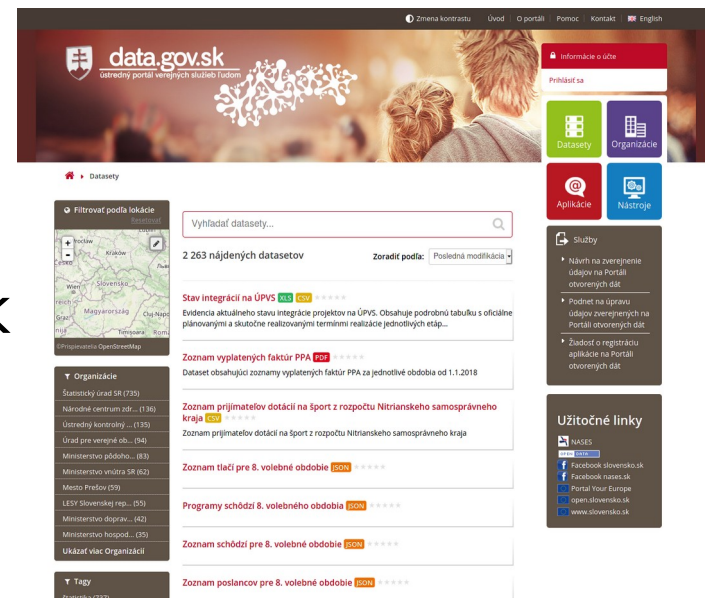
Zmena kontrastu | Úvod | O portáli | Pomoc | Kontakt | English

data.gov.sk
ústredný portál verejných služieb ľuďom

Informácie o účte
Prihlásiť sa

Datasety
Organizácie
Aplikácie
Nástroje

Datasety

Filtrovať podľa lokácie
Resetovať
Wrocław
Kraków
Wien
Slovensko
Magyarország
Cluj-Napoca
Timișoara
©Prispievatelia OpenStreetMap

Organizácie
Štatistický úrad SR (735)
Národné centrum zdr... (136)
Ústredný kontrolný ... (135)
Úrad pre verejné ob... (94)
Ministerstvo pôdoho... (83)
Ministerstvo vnútra SR (62)
Mesto Prešov (59)
LESY Slovenskej rep... (55)
Ministerstvo doprav... (42)
Ministerstvo hospod... (35)
Ukázať viac Organizácií

Tagy
Štatistika (737)

Vyhľadať datasety...

2 263 nájdených datasetov
Zoradiť podľa: Posledná modifikácia

Stav integrácií na ÚPVS XLS CSV
Evidencia aktuálneho stavu integrácie projektov na ÚPVS. Obsahuje podrobnú tabuľku s oficiálne plánovanými a skutočne realizovanými termínmi realizácie jednotlivých etáp...

Zoznam vyplatených faktúr PPA PDF
Dataset obsahujúci zoznamy vyplatených faktúr PPA za jednotlivé obdobia od 1.1.2018

Zoznam prijímateľov dotácií na šport z rozpočtu Nitrianskeho samosprávneho kraja CSV
Zoznam prijímateľov dotácií na šport z rozpočtu Nitrianskeho samosprávneho kraja

Zoznam tlačí pre 8. volebné obdobie JSON

Programy schôdzí 8. volebného obdobia JSON

Zoznam schôdzí pre 8. volebné obdobie JSON

Zoznam poslancov pre 8. volebné obdobie JSON

Služby
Návrh na zverejnenie údajov na Portáli otvorených dát
Podnet na úpravu údajov zverejnených na Portáli otvorených dát
Žiadosť o registráciu aplikácie na Portáli otvorených dát

Užitočné linky
NASES
OPEN DATA
Facebook slovensko.sk
Facebook nases.sk
Portal Your Europe
open.slovensko.sk
www.slovensko.sk